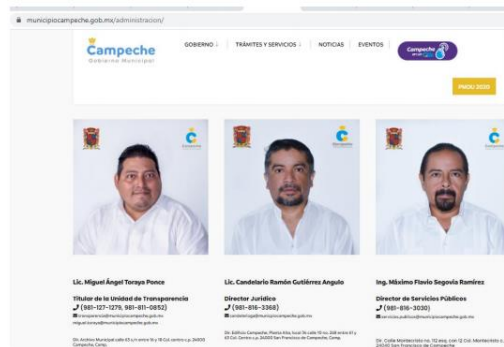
municipiocampeche.gob.mx/administracion/

Campeche
Gobierno Municipal

GOBIERNO | TRÁMITES Y SERVICIOS | NOTICIAS | EVENTOS

PMDU 2020

Lic. Miguel Ángel Toraya Ponce

Titular de la Unidad de Transparencia
(981-127-1279, 981-811-0852)
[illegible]
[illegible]

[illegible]

Lic. Candelario Ramón Gutiérrez Angulo

Director Jurídico
(981-816-3368)
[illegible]

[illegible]

Ing. Máximo Flavio Segovia Ramírez

Director de Servicios Públicos
(981-816-3030)
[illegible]

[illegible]